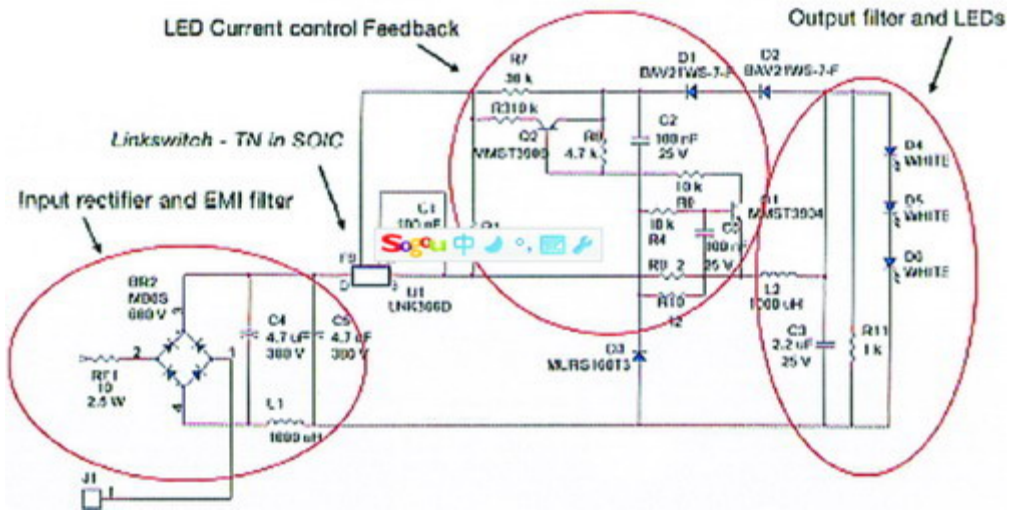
LED Current control Feedback

Output filter and LEDs

Linkswitch - TN in SOIC

Input rectifier and EMI filter

R7
36 k

R3 10 k

Q2
MMST3906

R8
4.7 k

D1
BAV21WS-7-F

D2
BAV21WS-7-F

C2
100 nF
25 V

D4
WHITE

D5
WHITE

D6
WHITE

C1
100 nF

R1

10 k

R9

Q1
MMST3904

10 k
R4

C3
100 nF
25 V

R5 2

R10
12

FB
D

U1
LNK306D

L2
1000 uH

BR2
MB6S
600 V

C4
4.7 uF
380 V

C5
4.7 uF
380 V

D3
MURS160T3

C3
2.2 uF
25 V

R11
1 k

RF1
10
2.5 W

2

1

4

L1
1000 uH

J1
1

Sogou 中